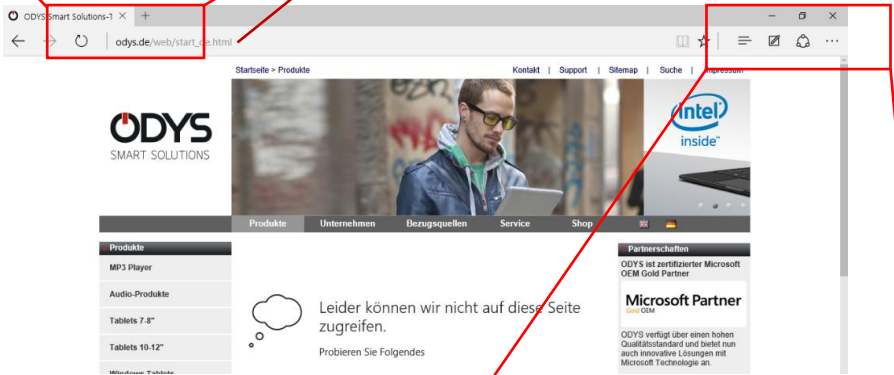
ODYS Smart Solutions-1 ×

odys.de/web/start_de.html

Startseite > Produkte

Kontakt | Support | Sitemap | Suche | Impressum

ÖDYS
SMART SOLUTIONS

intel
inside

Produkte Unternehmen Bezugsquellen Service Shop

Produkte
MP3 Player
Audio-Produkte
Tablets 7-8"
Tablets 10-12"
Windows Tablets

Leider können wir nicht auf diese Seite zugreifen.

Probieren Sie Folgendes

Partnerschaften
ODYS ist zertifizierter Microsoft OEM Gold Partner

Microsoft Partner
Gold OEM

ODYS verfügt über einen hohen Qualitätsstandard und bietet nun auch innovative Lösungen mit Microsoft Technologie an.